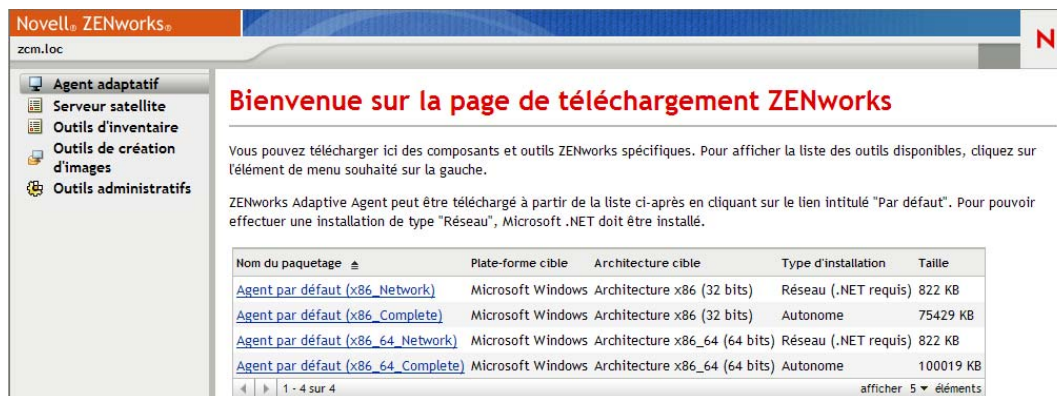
Novell® ZENworks®

zcm.loc

N

Agent adaptatif
Serveur satellite
Outils d'inventaire
Outils de création d'images
Outils administratifs

Bienvenue sur la page de téléchargement ZENworks

Vous pouvez télécharger ici des composants et outils ZENworks spécifiques. Pour afficher la liste des outils disponibles, cliquez sur l'élément de menu souhaité sur la gauche.

ZENworks Adaptive Agent peut être téléchargé à partir de la liste ci-après en cliquant sur le lien intitulé "Par défaut". Pour pouvoir effectuer une installation de type "Réseau", Microsoft .NET doit être installé.

| Nom du paquetage ▲ | Plate-forme cible | Architecture cible | Type d'installation | Taille |
|---|---|---|---|---|
| Agent par défaut (x86_Network) | Microsoft Windows | Architecture x86 (32 bits) | Réseau (.NET requis) | 822 KB |
| Agent par défaut (x86_Complete) | Microsoft Windows | Architecture x86 (32 bits) | Autonome | 75429 KB |
| Agent par défaut (x86_64_Network) | Microsoft Windows | Architecture x86_64 (64 bits) | Réseau (.NET requis) | 822 KB |
| Agent par défaut (x86_64_Complete) | Microsoft Windows | Architecture x86_64 (64 bits) | Autonome | 100019 KB |

1 - 4 sur 4    afficher 5 ▾ éléments